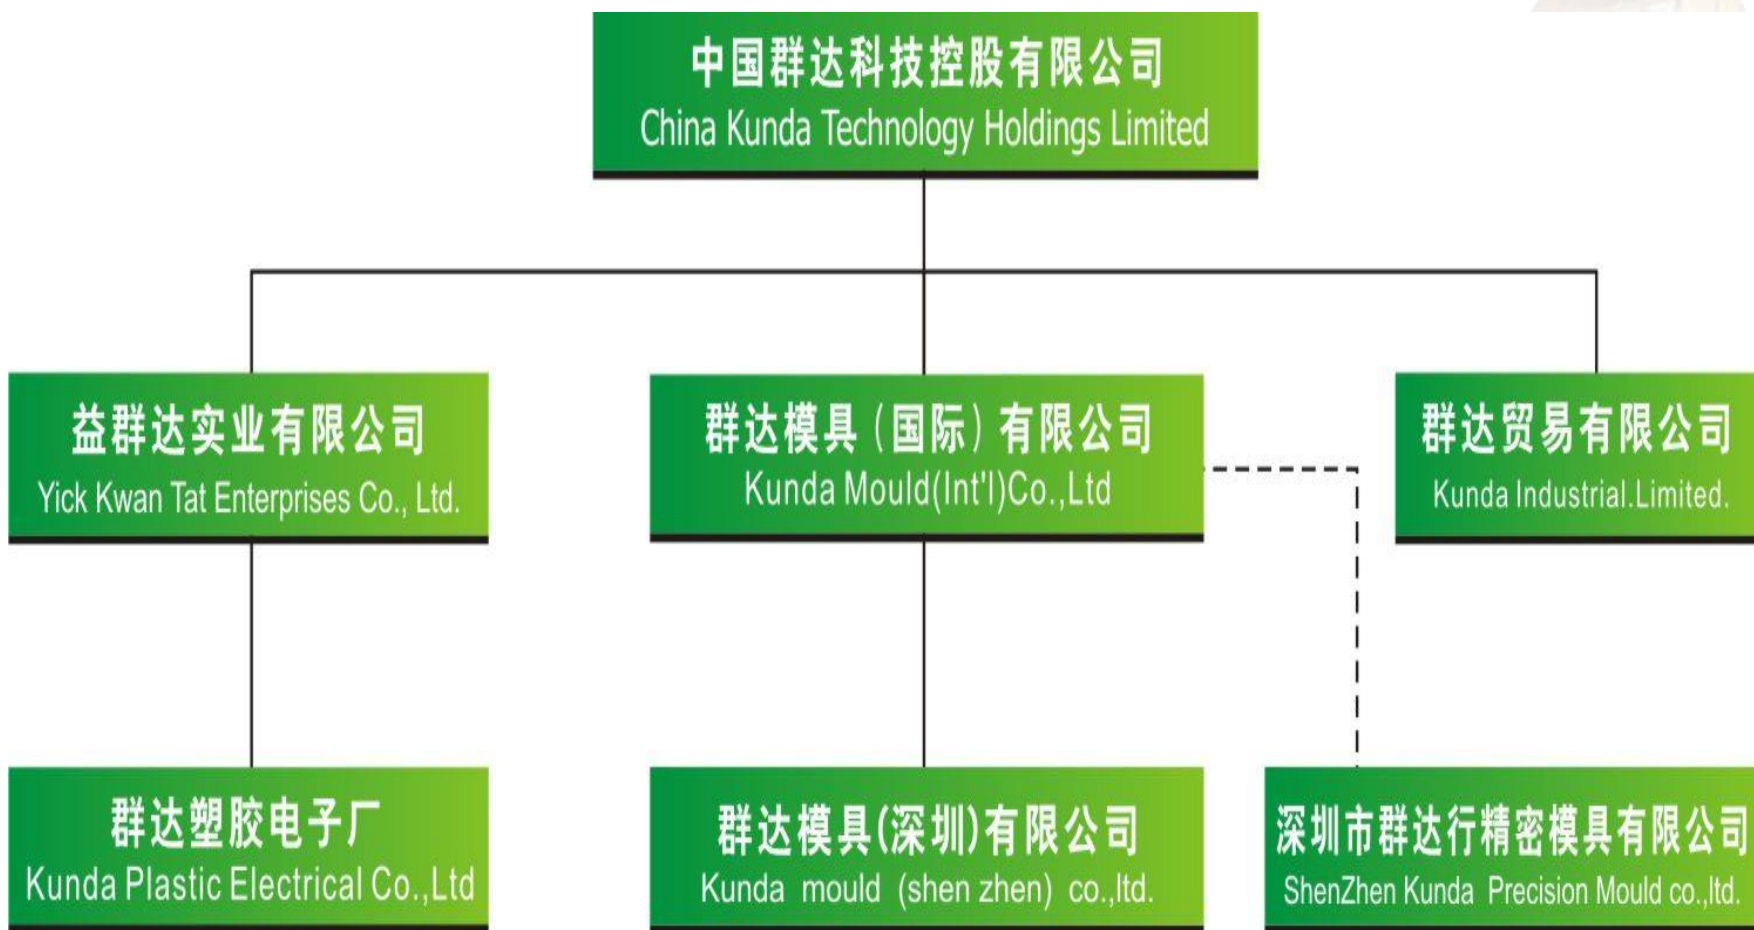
中国群达科技控股有限公司
China Kunda Technology Holdings Limited

益群达实业有限公司
Yick Kwan Tat Enterprises Co., Ltd.

群达模具（国际）有限公司
Kunda Mould(Int'l)Co.,Ltd

群达贸易有限公司
Kunda Industrial.Limited.

群达塑胶电子厂
Kunda Plastic Electrical Co.,Ltd

群达模具(深圳)有限公司
Kunda mould (shen zhen) co.,ltd.

深圳市群达行精密模具有限公司
ShenZhen Kunda Precision Mould co.,ltd.